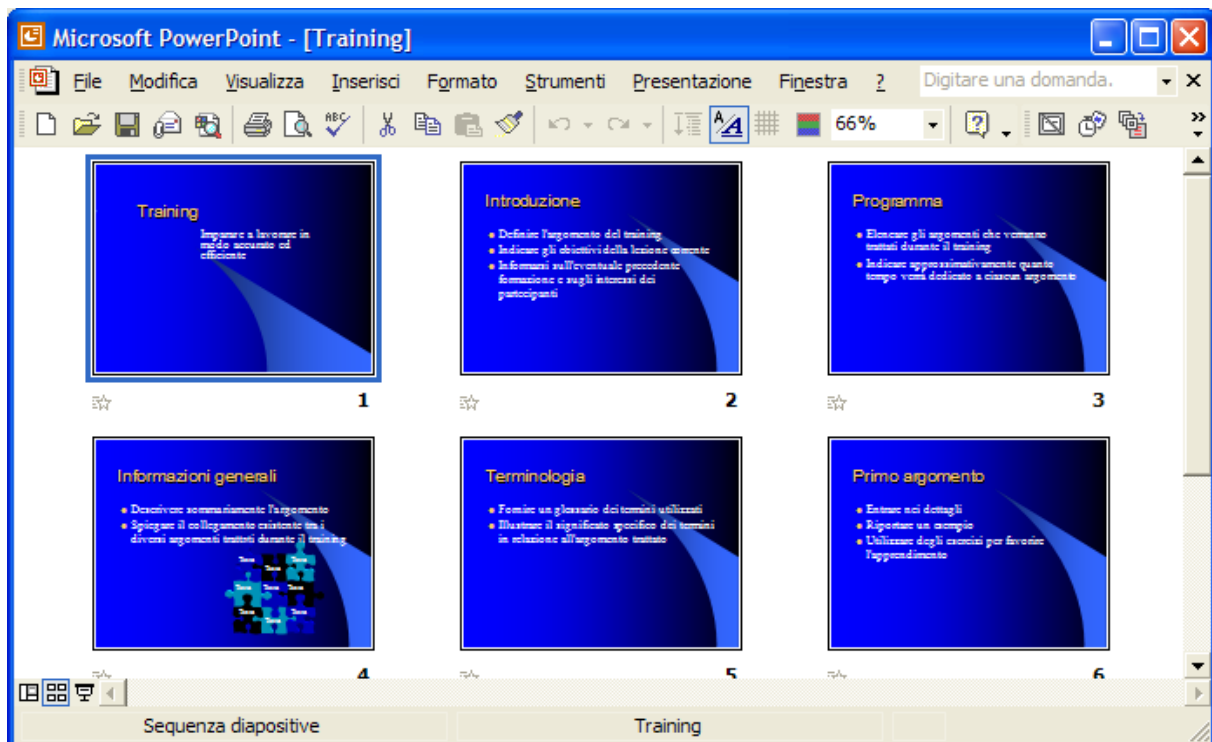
Microsoft PowerPoint - [Training]

File Modifica Visualizza Inserisci Formato Strumenti Presentazione Finestra ? Digitare una domanda.

66%

Training

Imparare a lavorare in modo accurato ed efficiente

1

Introduzione

• Definire l'argomento del training
• Indicare gli obiettivi della lezione corrente
• Informarsi sull'eventuale precedente formazione e sugli interessi dei partecipanti

2

Programma

• Elencare gli argomenti che verranno trattati durante il training
• Indicare approssimativamente quanto tempo verrà dedicato a ciascun argomento

3

Informazioni generali

• Descrivere sommariamente l'argomento
• Spiegare il collegamento esistente tra i diversi argomenti trattati durante il training

4

Terminologia

• Fornire un glossario dei termini utilizzati
• Illustrare il significato specifico dei termini in relazione all'argomento trattato

5

Primo argomento

• Entrare nei dettagli
• Riportare un esempio
• Utilizzare degli esercizi per favorire l'apprendimento

6

Sequenza diapositive Training